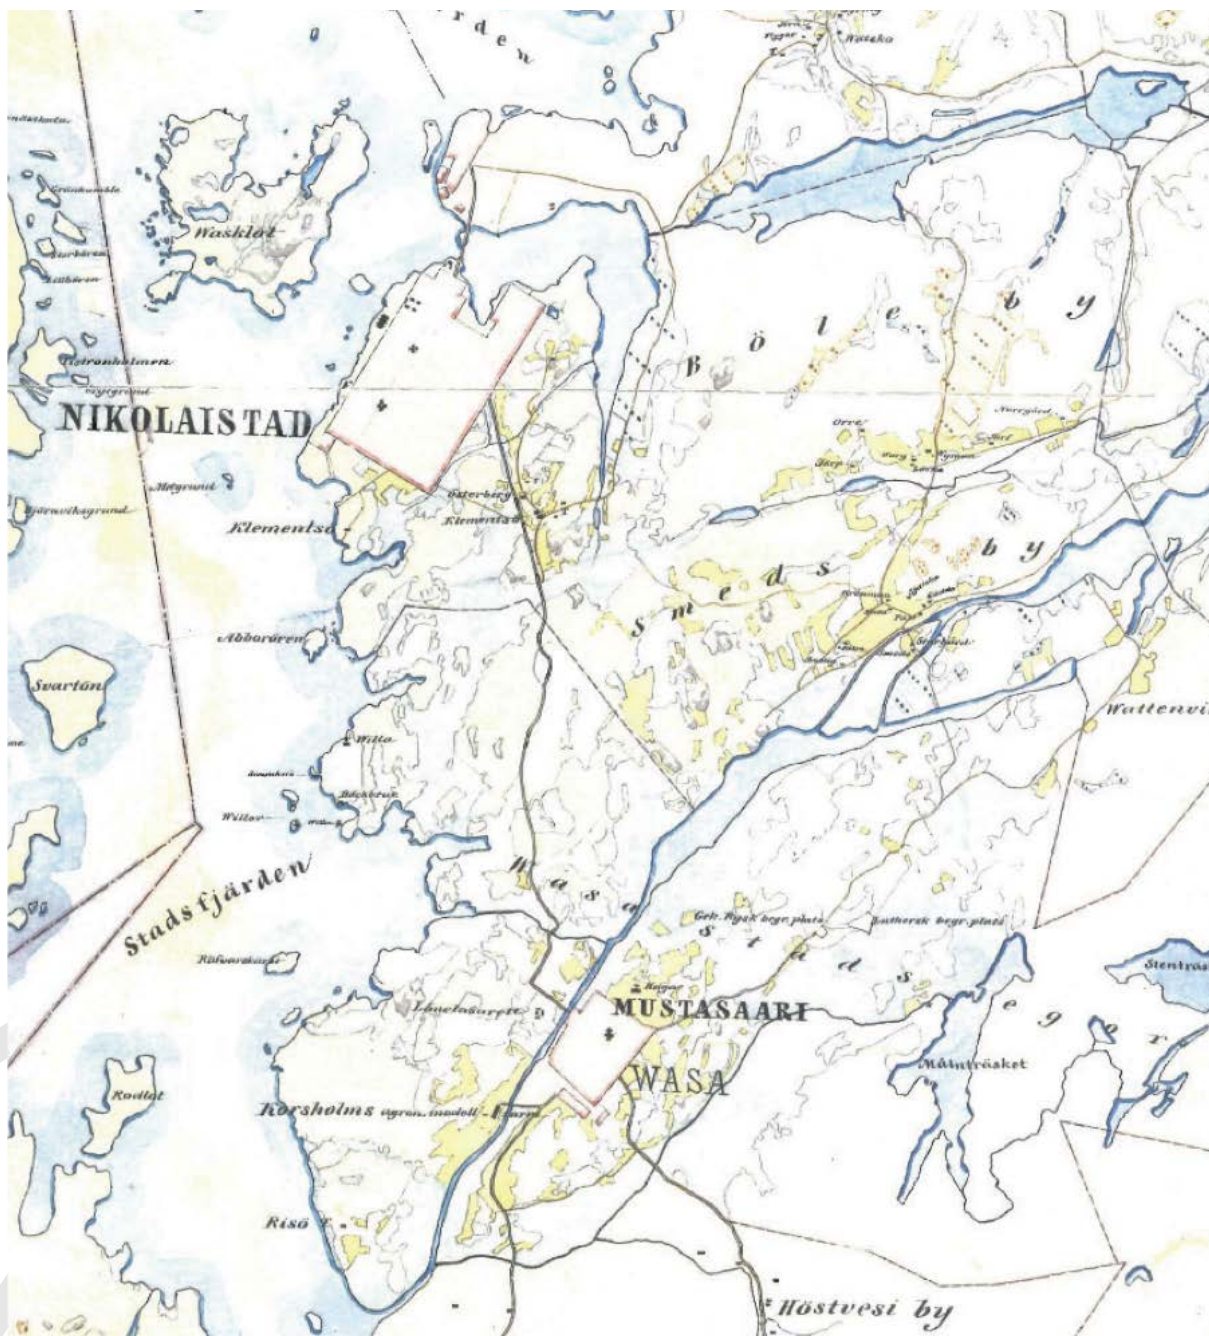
rden

Wasklöt

Ostronholmen

NIKOLAISTAD

Klementsö

Abborören

Svartön

Stadsfjärden

Rodlöt

Korsholms agron. modell-farm

Risö

B ö l e b y

Orre

S m e d s b y

Österberg

Klementsö

Wattenvi

W a s a s t a d s e g o r

Grek. Rysk begr. plats

Luthersk begr. plats

MUSTASAARI

WASA

Stentr

Målnträsket

Höstvesi by